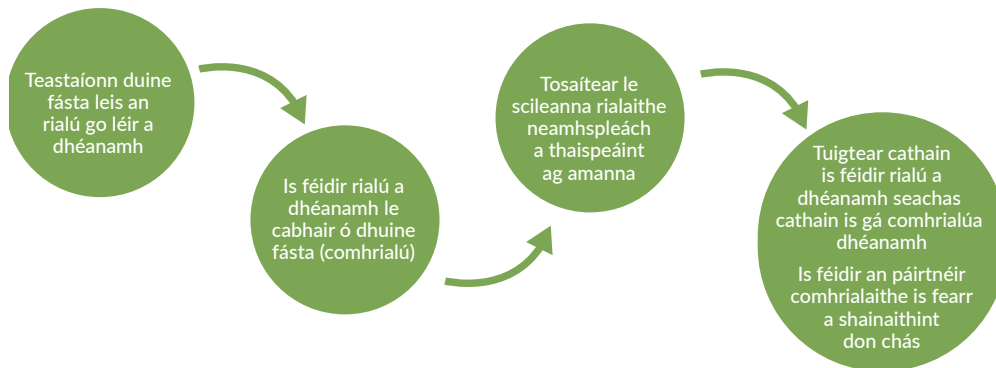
Teastaíonn duine fásta leis an rialú go léir a dhéanamh

Is féidir rialú a dhéanamh le cabhair ó dhuine fásta (comhrialú)

Tosaítear le scileanna rialaithe neamhspleách a thaispeáint ag amanna

Tuigtear cathain is féidir rialú a dhéanamh seachas cathain is gá comhrialúa dhéanamh

Is féidir an páirtnéir comhrialaithe is fearr a shainaithint don chás